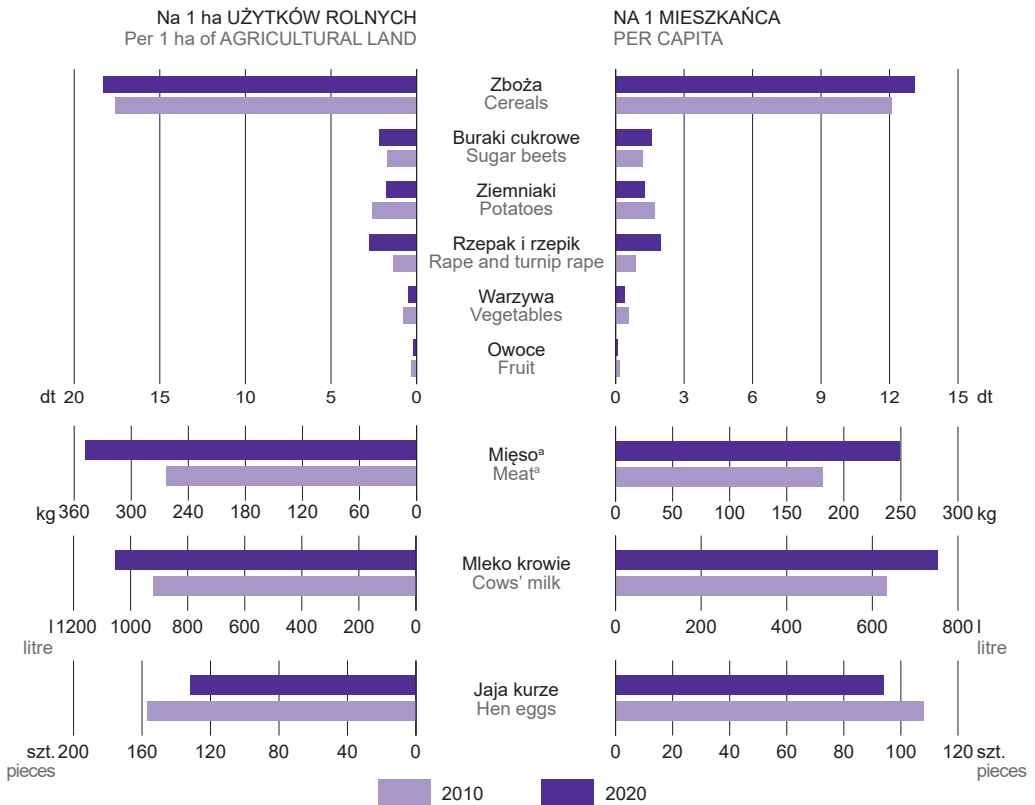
Na 1 ha UŻYTKÓW ROLNYCH
Per 1 ha of AGRICULTURAL LAND

NA 1 MIESZKAŃCA
PER CAPITA

Zboża
Cereals

Buraki cukrowe
Sugar beets

Ziemniaki
Potatoes

Rzepak i rzepik
Rape and turnip rape

Warzywa
Vegetables

Owoce
Fruit

dt 20 15 10 5 0

0 3 6 9 12 15 dt

Mięso$^a$
Meat$^a$

kg 360 300 240 180 120 60 0

0 50 100 150 200 250 300 kg

Mleko krowie
Cows' milk

l 1200 1000 800 600 400 200 0
litre

0 200 400 600 800 l
litre

Jaja kurze
Hen eggs

szt. 200 160 120 80 40 0
pieces

0 20 40 60 80 100 120 szt.
pieces

2010
2020